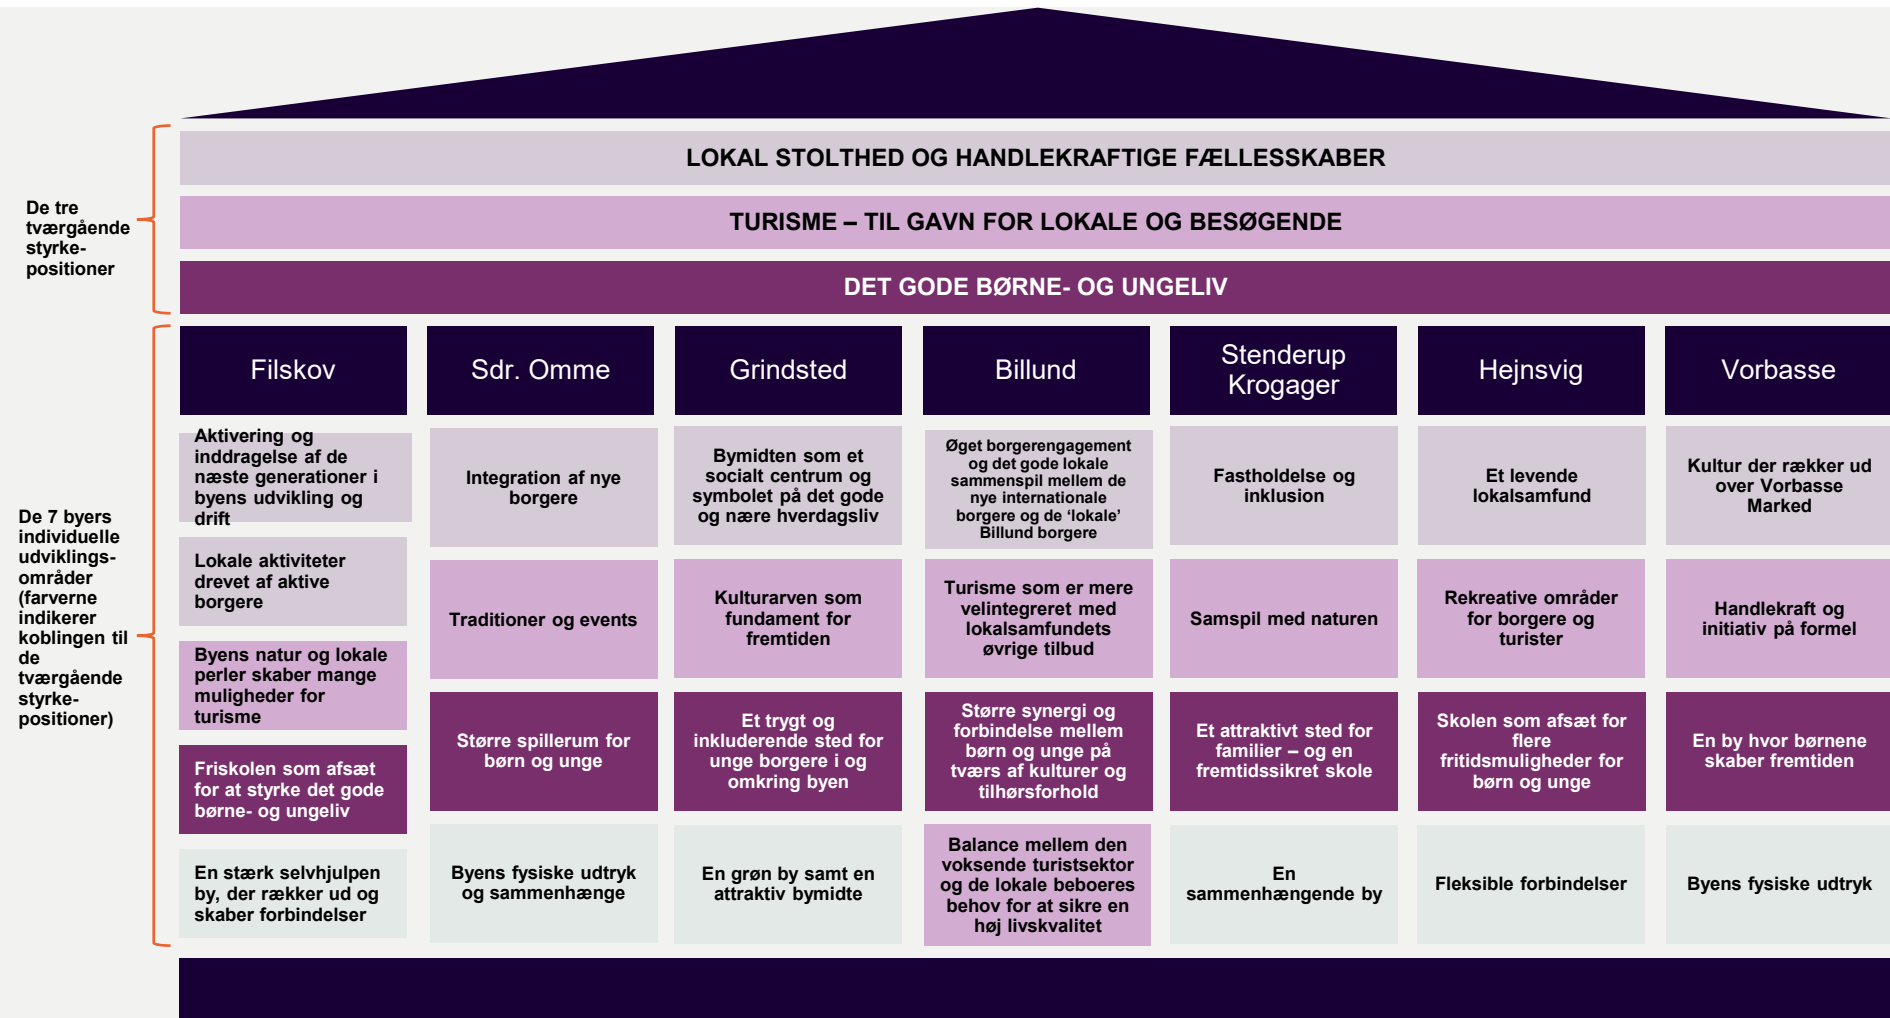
De tre tværgående styrkepositioner

LOKAL STOLTHED OG HANDLEKRAFTIGE FÆLLESSKABER

TURISME – TIL GAVN FOR LOKALE OG BESØGENDE

DET GODE BØRNE- OG UNGELIV

De 7 byers individuelle udviklingsområder (farverne indikerer koblingen til de tværgående styrkepositioner)

| Filskov | Sdr. Omme | Grindsted | Billund | Stenderup Krogager | Hejnsvig | Vorbasse |
|---|---|---|---|---|---|---|
| Aktivering og inddragelse af de næste generationer i byens udvikling og drift | Integration af nye borgere | Bymidten som et socialt centrum og symbolet på det gode og nære hverdagsliv | Øget borgerengagement og det gode lokale sammenspil mellem de nye internationale borgere og de 'lokale' Billund borgere | Fastholdelse og inklusion | Et levende lokalsamfund | Kultur der rækker ud over Vorbasse Marked |
| Lokale aktiviteter drevet af aktive borgere | Traditioner og events | Kulturarven som fundament for fremtiden | Turisme som er mere velintegreret med lokalsamfundets øvrige tilbud | Samspil med naturen | Rekreative områder for borgere og turister | Handlekraft og initiativ på formel |
| Byens natur og lokale perler skaber mange muligheder for turisme | Større spillerum for børn og unge | Et trygt og inkluderende sted for unge borgere i og omkring byen | Større synergi og forbindelse mellem børn og unge på tværs af kulturer og tilhørsforhold | Et attraktivt sted for familier – og en fremtidssikret skole | Skolen som afsæt for flere fritidsmuligheder for børn og unge | En by hvor børnene skaber fremtiden |
| Friskolen som afsæt for at styrke det gode børne- og ungeliv | Byens fysiske udtryk og sammenhænge | En grøn by samt en attraktiv bymidte | Balance mellem den voksende turistsektor og de lokale beboeres behov for at sikre en høj livskvalitet | En sammenhængende by | Fleksible forbindelser | Byens fysiske udtryk |
| En stærk selvhjulpen by, der rækker ud og skaber forbindelser | | | | | | |